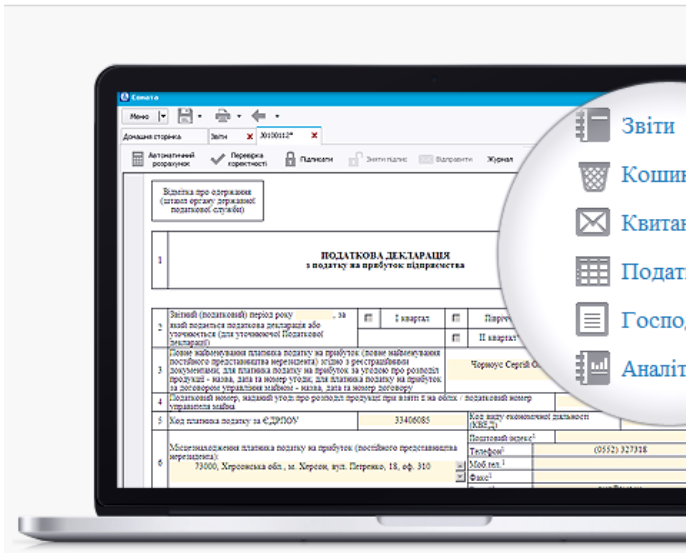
Соната

Меню

Домашня сторінка | Звіти | J0100112*

Автоматичний розрахунок | Перевірка коректності | Підписати | Зняти підпис | Відправити | Журнал

Відмітка про одержання (штамп органу державної податкової служби)

1 ПОДАТКОВА ДЕКЛАРАЦІЯ з податку на прибуток підприємства

2 Звітний (податковий) період року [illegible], за який подається податкова декларація або уточнюється (для уточнюючої Податкової декларації) | I квартал | Півріч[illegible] | II квартал

3 Повне найменування платника податку на прибуток (повне найменування постійного представництва нерезидента) згідно з реєстраційними документами, для платника податку за угодою про розподіл продукції - назва, дата та номер угоди, для платника податку за договором управління майном - назва, дата та номер договору | Чорноус Сергій О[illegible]

4 Податковий номер, наданий уповн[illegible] про розподіл продукції при взятті її на облік / податковий номер управителя майна

5 Код платника податку за ЄДРПОУ | 33406085 | Код виду економічної діяльності (КВЕД)

6 Місцезнаходження платника податку на прибуток (постійного представництва нерезидента): 73000, Херсонська обл., м. Херсон, вул. Петренко, 18, оф. 310 | Поштовий індекс | Телефон | (0552) 327318 | Моб.тел. | Факс

Звіти
Кошик
Квитан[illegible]
Подат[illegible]
Госпо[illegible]
Аналі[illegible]